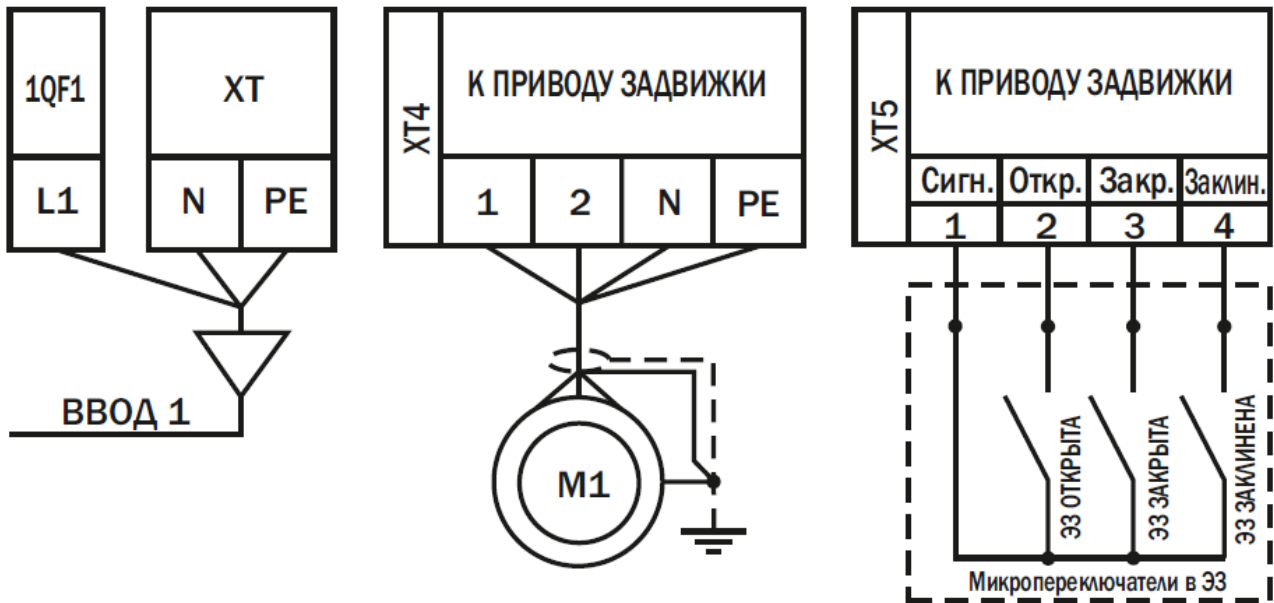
| 1QF1 | XT | |
|---|---|---|
| L1 | N | PE |

ВВОД 1

XT4

| К ПРИВОДУ ЗАДВИЖКИ | | | |
|---|---|---|---|
| 1 | 2 | N | PE |

M1

XT5

| К ПРИВОДУ ЗАДВИЖКИ | | | |
|---|---|---|---|
| Сигн. | Откр. | Закр. | Заклин. |
| 1 | 2 | 3 | 4 |

ЭЗ ОТКРЫТА

ЭЗ ЗАКРЫТА

ЭЗ ЗАКЛИНЕНА

Микропереключатели в ЭЗ